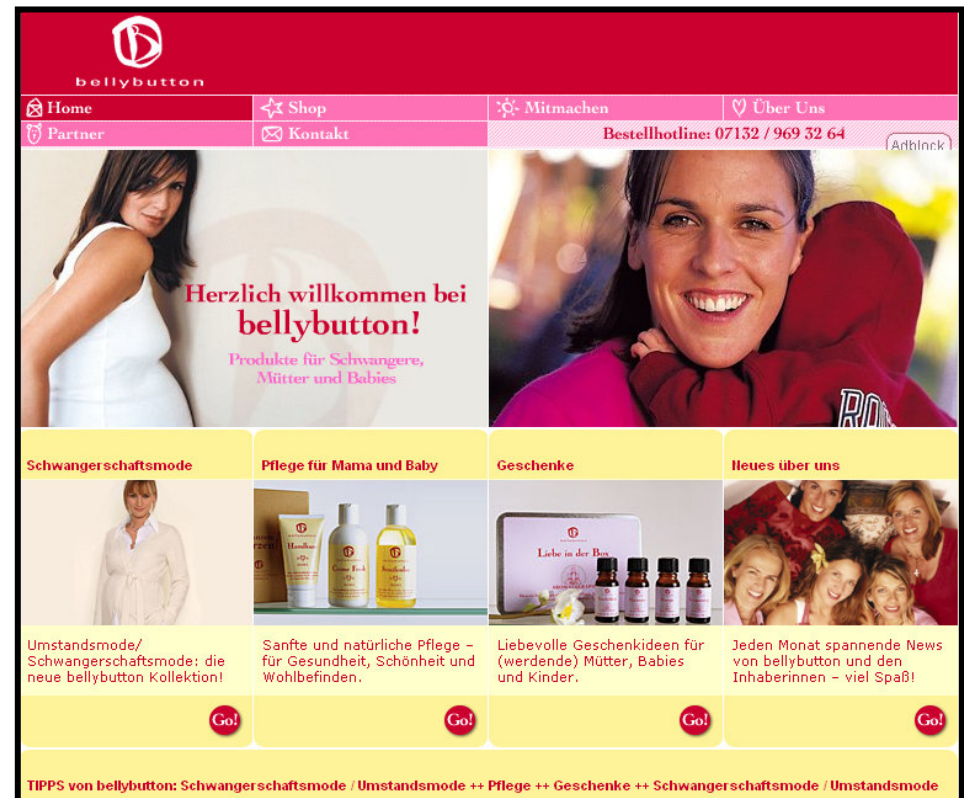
bellybutton

Home
Shop
Mitmachen
Über Uns
Partner
Kontakt
Bestellhotline: 07132 / 969 32 64
Adblock

Herzlich willkommen bei bellybutton!
Produkte für Schwangere, Mütter und Babies

Schwangerschaftsmode
Umstandsmode/ Schwangerschaftsmode: die neue bellybutton Kollektion!
Go!

Pflege für Mama und Baby
Sanfte und natürliche Pflege – für Gesundheit, Schönheit und Wohlbefinden.
Go!

Geschenke
Liebe in der Box
Liebevolle Geschenkideen für (werdende) Mütter, Babies und Kinder.
Go!

Neues über uns
Jeden Monat spannende News von bellybutton und den Inhaberinnen – viel Spaß!
Go!

TIPPS von bellybutton: Schwangerschaftsmode / Umstandsmode ++ Pflege ++ Geschenke ++ Schwangerschaftsmode / Umstandsmode